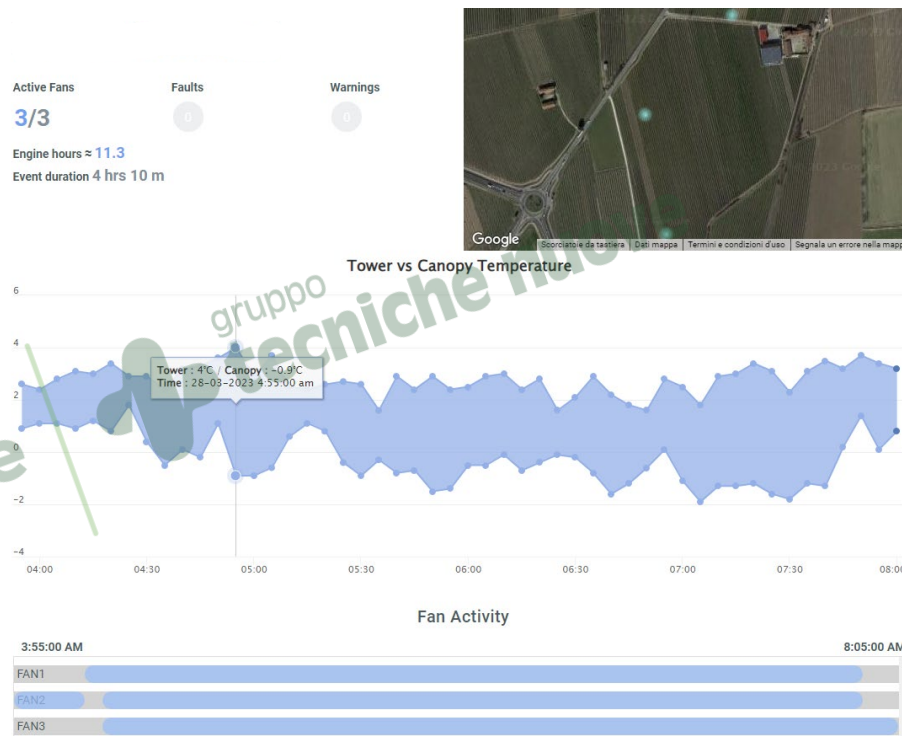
Active Fans
3/3

Faults
0

Warnings
0

Engine hours ≈ 11.3
Event duration 4 hrs 10 m

Google
Scorciatoie da tastiera | Dati mappa | Termini e condizioni d'uso | Segnala un errore nella mapp

gruppo tecniche nuove

Tower vs Canopy Temperature

6
4
2
0
-2
-4

Tower : 4°C / Canopy : -0.9°C
Time : 28-03-2023 4:55:00 am

04:00 04:30 05:00 05:30 06:00 06:30 07:00 07:30 08:00

Fan Activity

3:55:00 AM
8:05:00 AM

FAN1
FAN2
FAN3